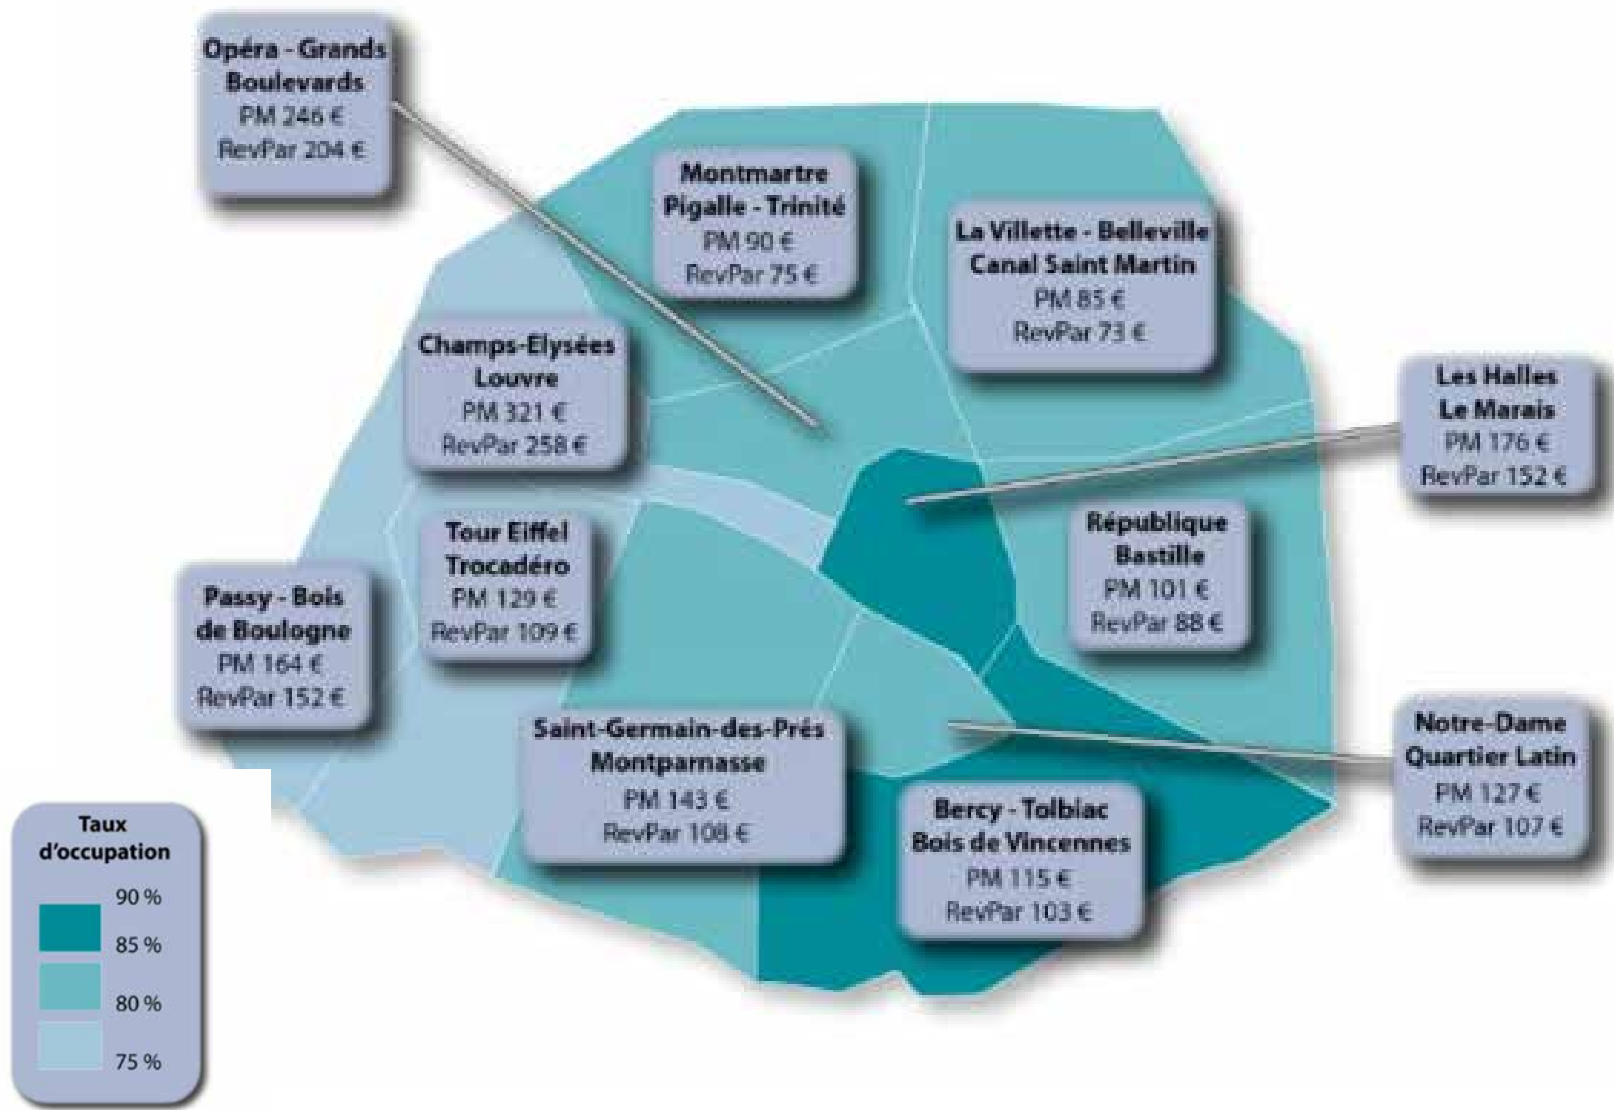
Opéra - Grands Boulevards
PM 246 €
RevPar 204 €

Montmartre Pigalle - Trinité
PM 90 €
RevPar 75 €

La Villette - Belleville Canal Saint Martin
PM 85 €
RevPar 73 €

Champs-Elysées Louvre
PM 321 €
RevPar 258 €

Les Halles Le Marais
PM 176 €
RevPar 152 €

Tour Eiffel Trocadéro
PM 129 €
RevPar 109 €

République Bastille
PM 101 €
RevPar 88 €

Passy - Bois de Boulogne
PM 164 €
RevPar 152 €

Saint-Germain-des-Prés Montparnasse
PM 143 €
RevPar 108 €

Notre-Dame Quartier Latin
PM 127 €
RevPar 107 €

Bercy - Tolbiac Bois de Vincennes
PM 115 €
RevPar 103 €

Taux d'occupation
90 %
85 %
80 %
75 %